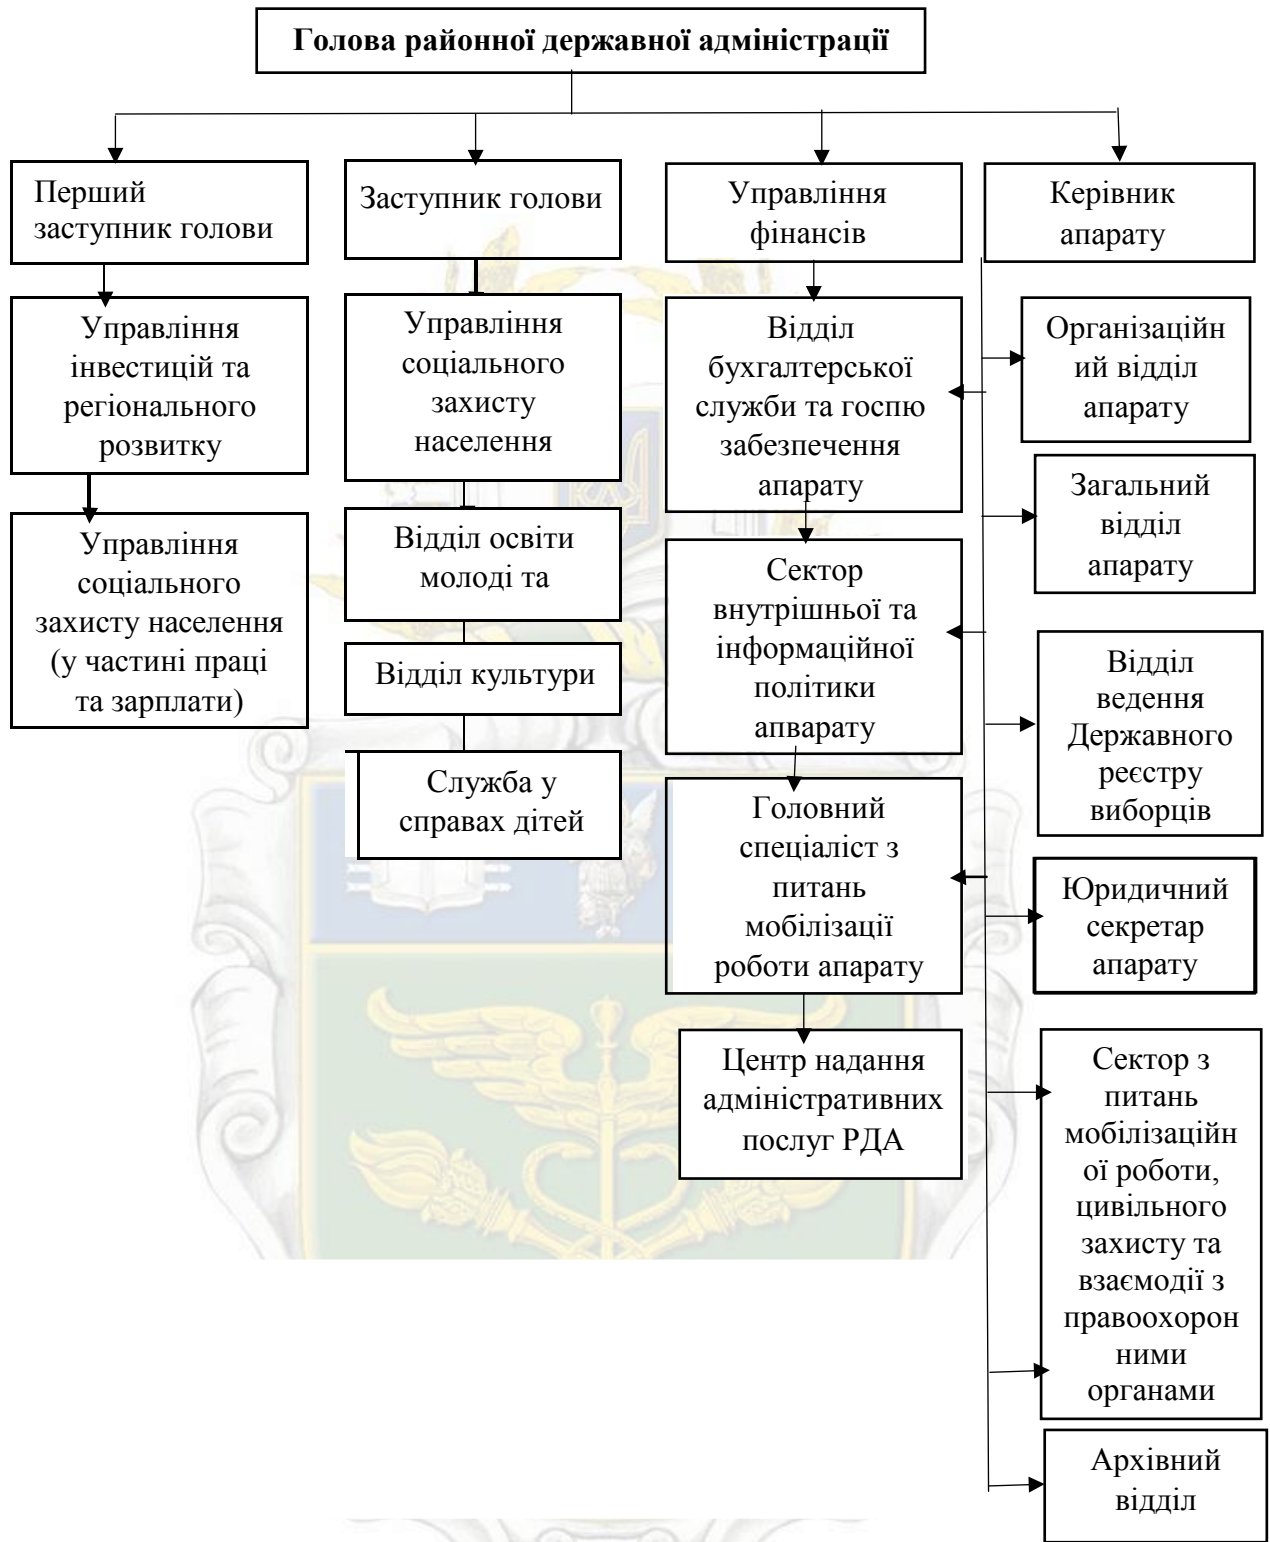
Голова районної державної адміністрації

Перший заступник голови

Управління інвестицій та регіонального розвитку

Управління соціального захисту населення (у частині праці та зарплати)

Заступник голови

Управління соціального захисту населення

Відділ освіти молоді та

Відділ культури

Служба у справах дітей

Управління фінансів

Відділ бухгалтерської служби та госпю забезпечення апарату

Сектор внутрішньої та інформаційної політики апарату

Головний спеціаліст з питань мобілізації роботи апарату

Центр надання адміністративних послуг РДА

Керівник апарату

Організаційний відділ апарату

Загальний відділ апарату

Відділ ведення Державного реєстру виборців

Юридичний секретар апарату

Сектор з питань мобілізаційної роботи, цивільного захисту та взаємодії з правоохоронними органами

Архівний відділ